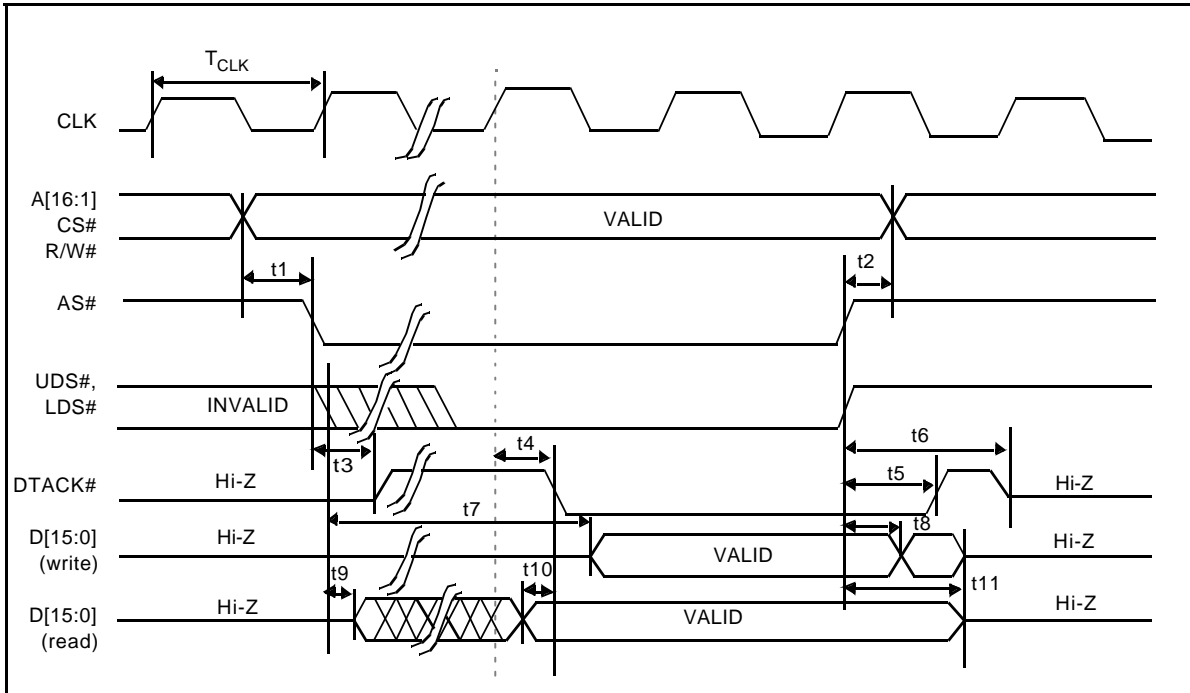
$T_{CLK}$

CLK

A[16:1]
CS#
R/W#

VALID

t1

t2

AS#

UDS#,
LDS#

INVALID

t6

t4

t3

DTACK#

Hi-Z

t5

Hi-Z

t7

D[15:0]
(write)

Hi-Z

t8

VALID

Hi-Z

t9

t10

t11

D[15:0]
(read)

Hi-Z

VALID

Hi-Z